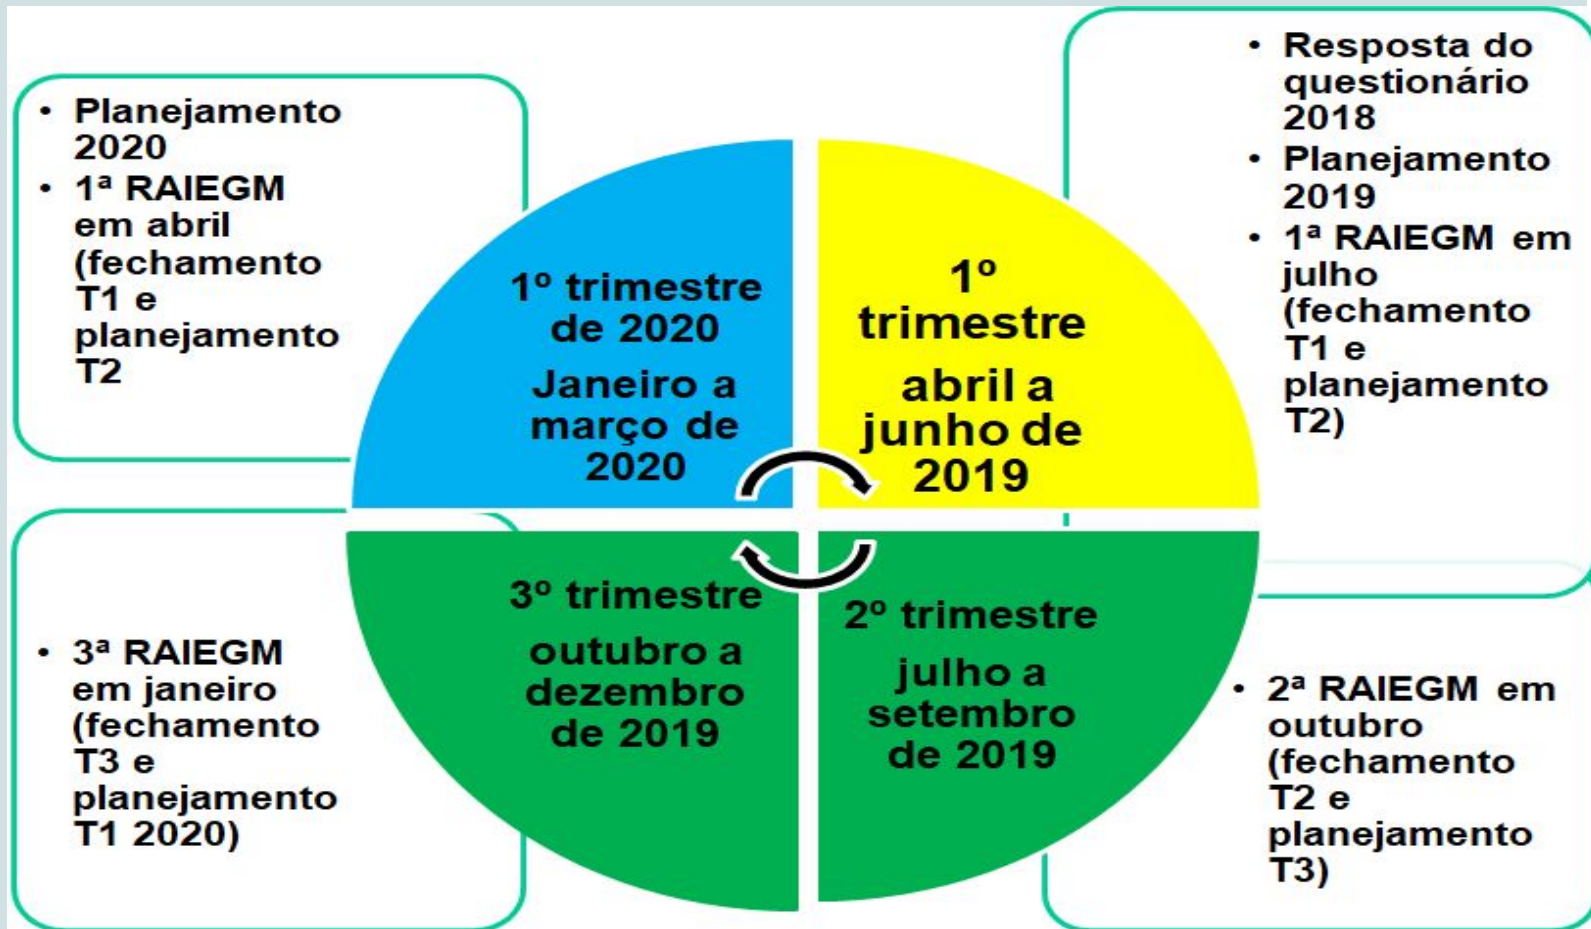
- Planejamento 2020
- 1ª RAIEGM em abril (fechamento T1 e planejamento T2

1º trimestre de 2020
Janeiro a março de 2020

1º trimestre
abril a junho de 2019

- Resposta do questionário 2018
- Planejamento 2019
- 1ª RAIEGM em julho (fechamento T1 e planejamento T2)

- 3ª RAIEGM em janeiro (fechamento T3 e planejamento T1 2020)

3º trimestre
outubro a dezembro de 2019

2º trimestre
julho a setembro de 2019

- 2ª RAIEGM em outubro (fechamento T2 e planejamento T3)